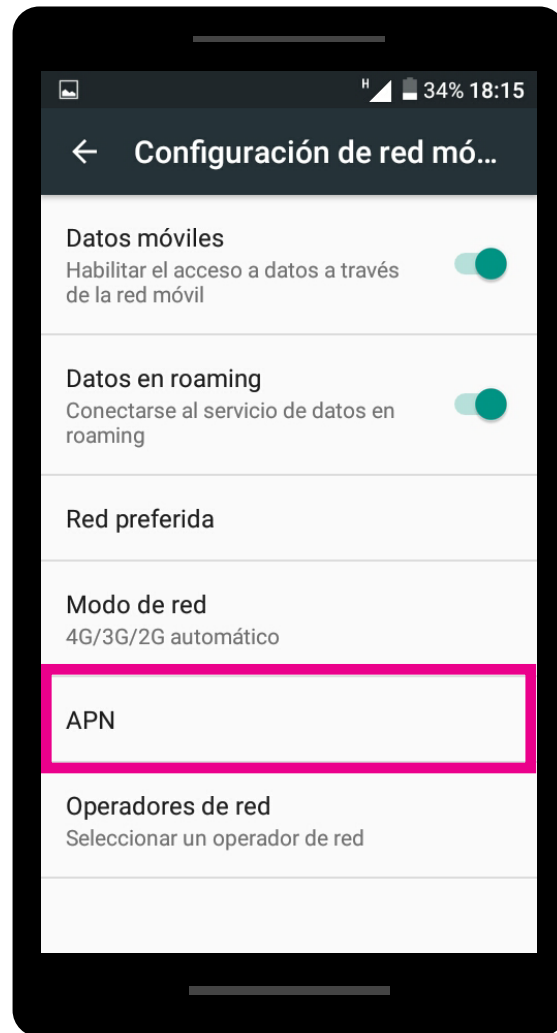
H 34% 18:15

Configuración de red mó...

Datos móviles
Habilitar el acceso a datos a través de la red móvil

Datos en roaming
Conectarse al servicio de datos en roaming

Red preferida

Modo de red
4G/3G/2G automático

APN

Operadores de red
Seleccionar un operador de red